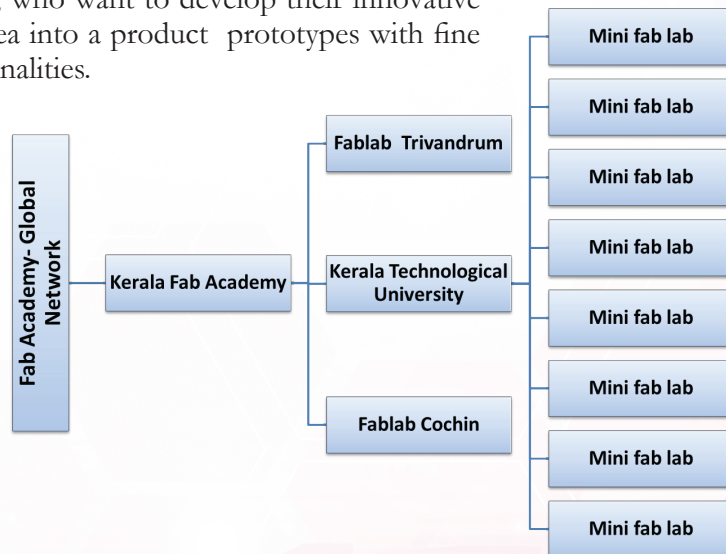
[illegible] who want to develop their innovative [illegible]ea into a product prototypes with fine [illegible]nalities.

Fab Academy- Global Network

Kerala Fab Academy

Fablab Trivandrum

Kerala Technological University

Fablab Cochin

Mini fab lab

Mini fab lab

Mini fab lab

Mini fab lab

Mini fab lab

Mini fab lab

Mini fab lab

Mini fab lab